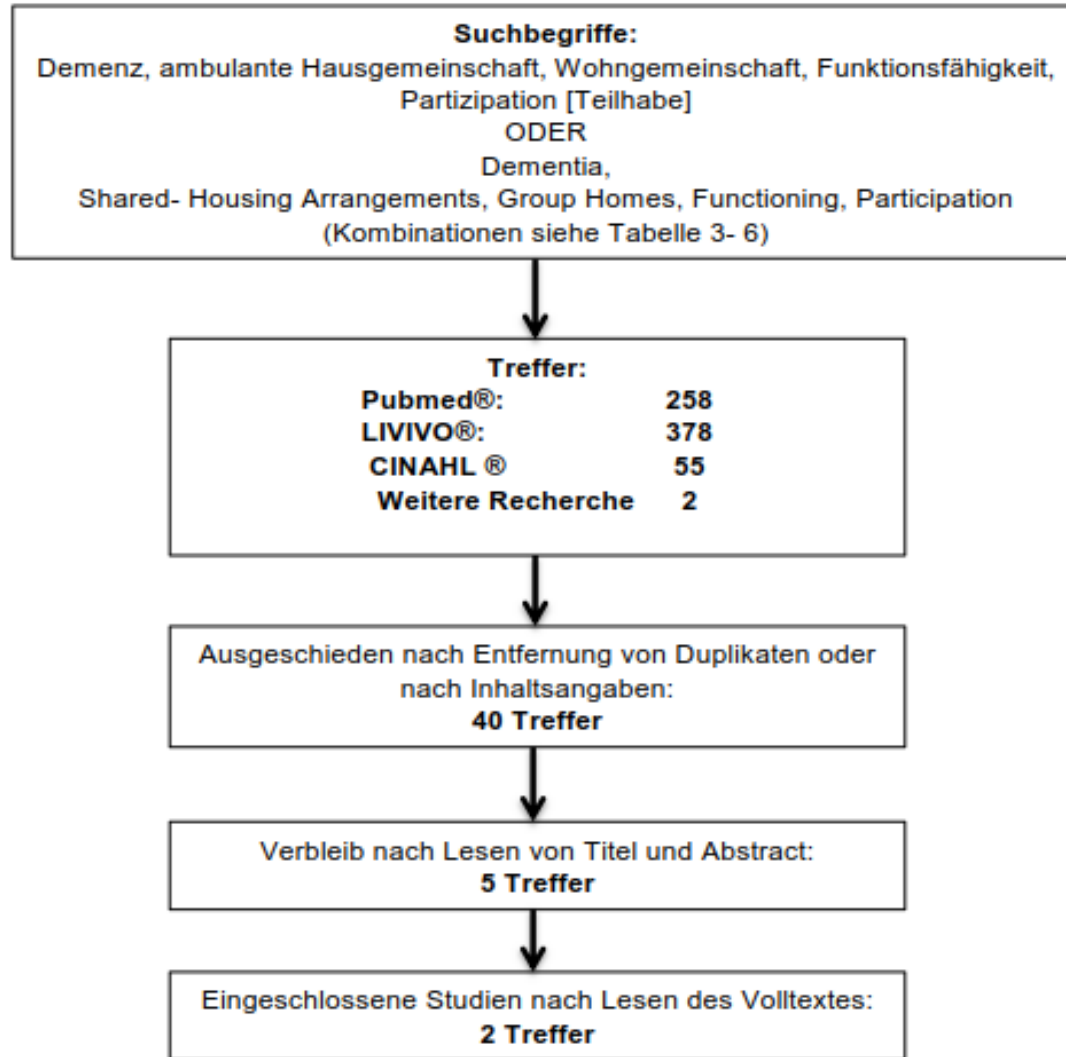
**Suchbegriffe:**
Demenz, ambulante Hausgemeinschaft, Wohngemeinschaft, Funktionsfähigkeit, Partizipation [Teilhabe]
ODER
Dementia,
Shared- Housing Arrangements, Group Homes, Functioning, Participation
(Kombinationen siehe Tabelle 3- 6)

**Treffer:**
**Pubmed®: 258**
**LIVIVO®: 378**
**CINAHL ® 55**
**Weitere Recherche 2**

Ausgeschieden nach Entfernung von Duplikaten oder nach Inhaltsangaben:
**40 Treffer**

Verbleib nach Lesen von Titel und Abstract:
**5 Treffer**

Eingeschlossene Studien nach Lesen des Volltextes:
**2 Treffer**